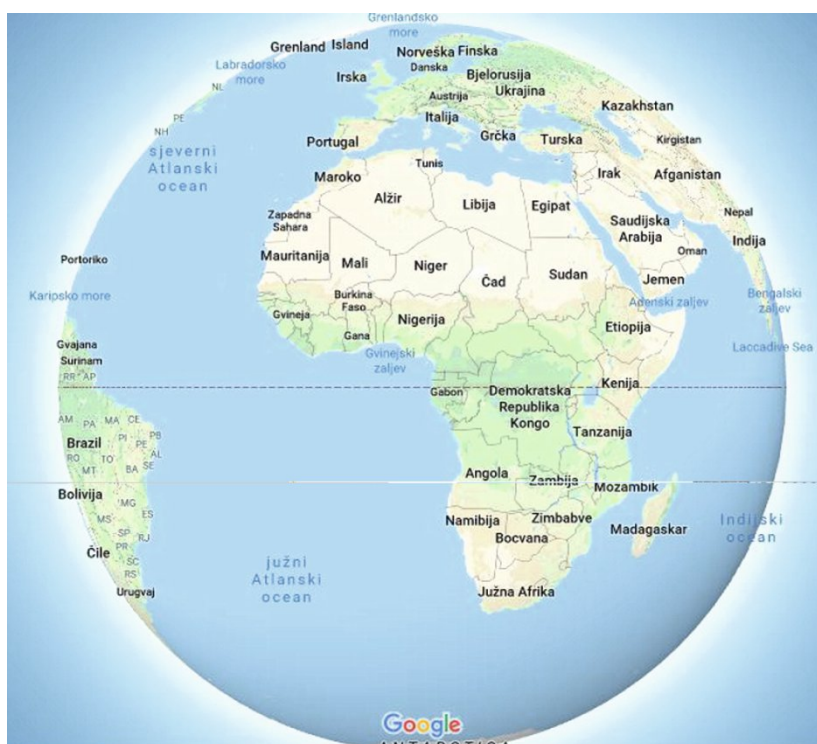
Grenlandsko more
Grenland
Island
Norveška
Finska
Labradorsko more
Danska
NL
Irska
Bjelorusija
Austrija
Ukrajina
PE
Kazakhstan
Italija
NH
Portugal
Grčka
Turska
Kirgistan
sjeverni Atlanski ocean
Tunis
Maroko
Irak
Afganistan
Alžir
Libija
Egipat
Zapadna Sahara
Nepal
Saudijska Arabija
Indija
Oman
Portoriko
Mauritanija
Mali
Niger
Jemen
Čad
Sudan
Karipsko more
Burkina Faso
Adenski zaljev
Bengalski zaljev
Gvineja
Nigerija
Gana
Etiopija
Gvajana
Gvinejski zaljev
Surinam
Laccadive Sea
RR
AP
Kenija
Gabon
Demokratska Republika Kongo
AM
PA
MA
CE
PB
Brazil
PI
PE
AL
Tanzanija
RO
TO
SE
MT
BA
Angola
Bolivija
Zambija
Mozambik
MG
GO
MS
ES
Namibija
Zimbabve
Indijski ocean
Madagaskar
SP
RJ
Bocvana
PR
Čile
SC
južni Atlanski ocean
RS
Urugvaj
Južna Afrika
Google
ANTARCTICA